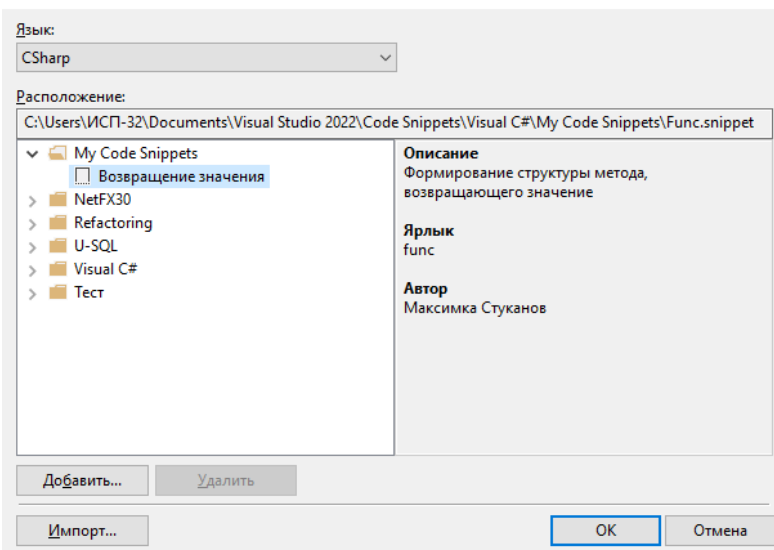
Язык:
CSharp

Расположение:
C:\Users\ИСП-32\Documents\Visual Studio 2022\Code Snippets\Visual C#\My Code Snippets\Func.snippet

My Code Snippets
Возвращение значения
NetFX30
Refactoring
U-SQL
Visual C#
Тест

Описание
Формирование структуры метода, возвращающего значение

Ярлык
func

Автор
Максимка Стуканов

Добавить...
Удалить

Импорт...
OK
Отмена